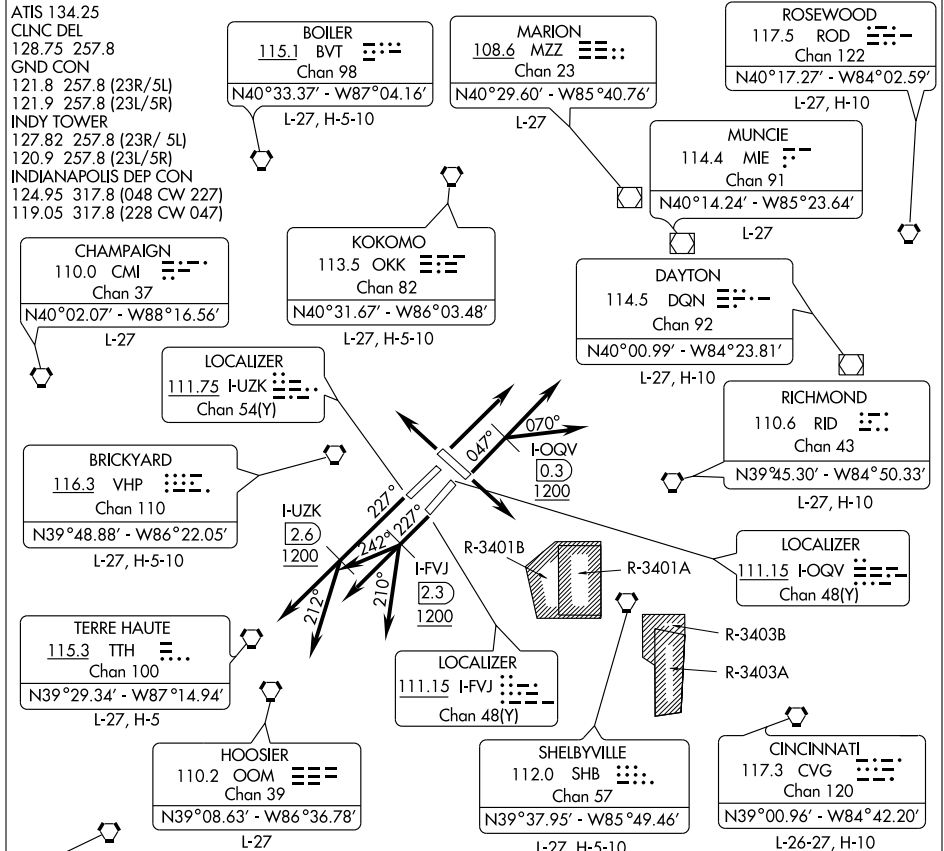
ATIS 134.25
CLNC DEL
128.75 257.8
GND CON
121.8 257.8 (23R/5L)
121.9 257.8 (23L/5R)
INDY TOWER
127.82 257.8 (23R/ 5L)
120.9 257.8 (23L/5R)
INDIANAPOLIS DEP CON
124.95 317.8 (048 CW 227)
119.05 317.8 (228 CW 047)

BOILER
115.1 BVT
Chan 98
N40°33.37′ - W87°04.16′
L-27, H-5-10

MARION
108.6 MZZ
Chan 23
N40°29.60′ - W85°40.76′
L-27

ROSEWOOD
117.5 ROD
Chan 122
N40°17.27′ - W84°02.59′
L-27, H-10

MUNCIE
114.4 MIE
Chan 91
N40°14.24′ - W85°23.64′
L-27

CHAMPAIGN
110.0 CMI
Chan 37
N40°02.07′ - W88°16.56′
L-27

KOKOMO
113.5 OKK
Chan 82
N40°31.67′ - W86°03.48′
L-27, H-5-10

DAYTON
114.5 DQN
Chan 92
N40°00.99′ - W84°23.81′
L-27, H-10

LOCALIZER
111.75 I-UZK
Chan 54(Y)

070°
047°
I-OQV
0.3
1200

RICHMOND
110.6 RID
Chan 43
N39°45.30′ - W84°50.33′
L-27, H-10

BRICKYARD
116.3 VHP
Chan 110
N39°48.88′ - W86°22.05′
L-27, H-5-10

227°
I-UZK
2.6
1200
242°
227°
I-FVJ
2.3
1200
212°
210°

R-3401B
R-3401A

LOCALIZER
111.15 I-OQV
Chan 48(Y)

R-3403B
R-3403A

TERRE HAUTE
115.3 TTH
Chan 100
N39°29.34′ - W87°14.94′
L-27, H-5

LOCALIZER
111.15 I-FVJ
Chan 48(Y)

HOOSIER
110.2 OOM
Chan 39
N39°08.63′ - W86°36.78′
L-27

SHELBYVILLE
112.0 SHB
Chan 57
N39°37.95′ - W85°49.46′
L-27, H-5-10

CINCINNATI
117.3 CVG
Chan 120
N39°00.96′ - W84°42.20′
L-26-27, H-10